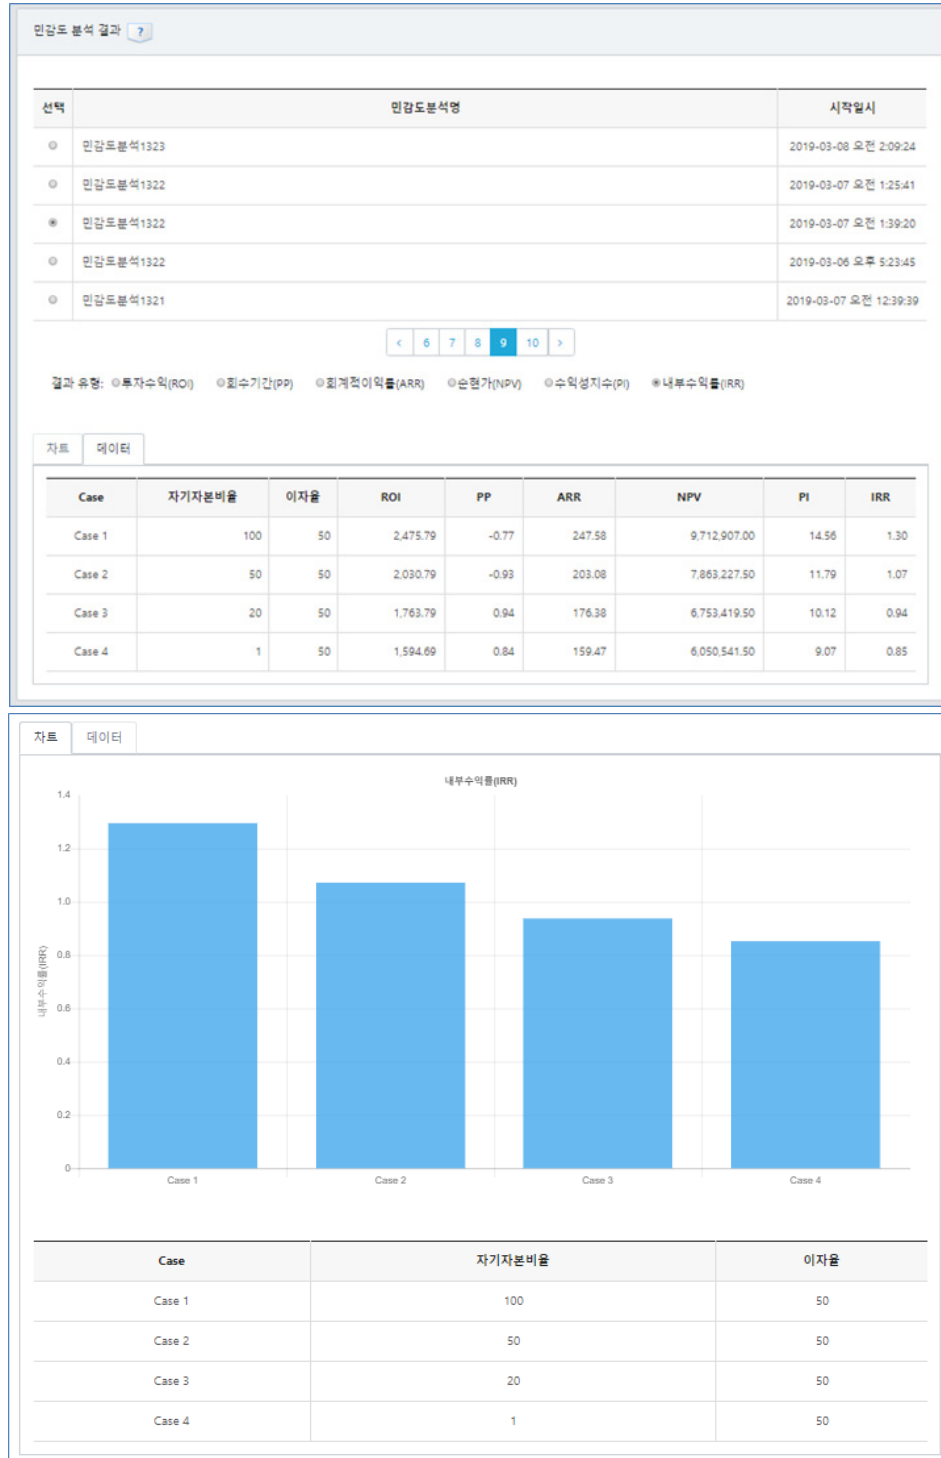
민감도 분석 결과 ?

| 선택 | 민감도분석명 | 시작일시 |
|---|---|---|
| ○ | 민감도분석1323 | 2019-03-08 오전 2:09:24 |
| ○ | 민감도분석1322 | 2019-03-07 오전 1:25:41 |
| ◉ | 민감도분석1322 | 2019-03-07 오전 1:39:20 |
| ○ | 민감도분석1322 | 2019-03-06 오후 5:23:45 |
| ○ | 민감도분석1321 | 2019-03-07 오전 12:39:39 |

‹ 6 7 8 9 10 ›

결과 유형: ○투자수익(ROI) ○회수기간(PP) ○회계적이익률(ARR) ○순현가(NPV) ○수익성지수(PI) ◉내부수익률(IRR)

차트 데이터

| Case | 자기자본비율 | 이자율 | ROI | PP | ARR | NPV | PI | IRR |
|---|---|---|---|---|---|---|---|---|
| Case 1 | 100 | 50 | 2,475.79 | -0.77 | 247.58 | 9,712,907.00 | 14.56 | 1.30 |
| Case 2 | 50 | 50 | 2,030.79 | -0.93 | 203.08 | 7,863,227.50 | 11.79 | 1.07 |
| Case 3 | 20 | 50 | 1,763.79 | 0.94 | 176.38 | 6,753,419.50 | 10.12 | 0.94 |
| Case 4 | 1 | 50 | 1,594.69 | 0.84 | 159.47 | 6,050,541.50 | 9.07 | 0.85 |

차트 데이터

내부수익률(IRR)

내부수익률(IRR)

1.4
1.2
1.0
0.8
0.6
0.4
0.2
0

Case 1 Case 2 Case 3 Case 4

| Case | 자기자본비율 | 이자율 |
|---|---|---|
| Case 1 | 100 | 50 |
| Case 2 | 50 | 50 |
| Case 3 | 20 | 50 |
| Case 4 | 1 | 50 |